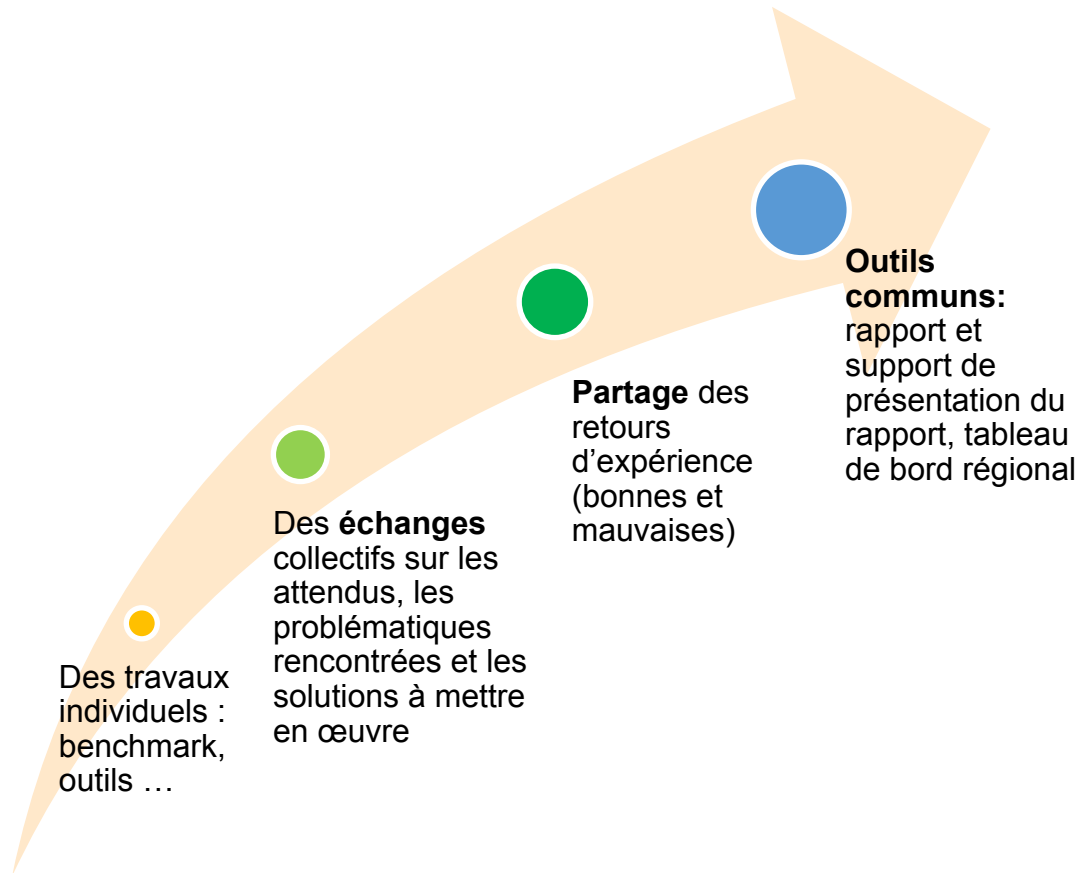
Des travaux individuels : benchmark, outils …

Des échanges collectifs sur les attendus, les problématiques rencontrées et les solutions à mettre en œuvre

Partage des retours d’expérience (bonnes et mauvaises)

Outils communs: rapport et support de présentation du rapport, tableau de bord régional